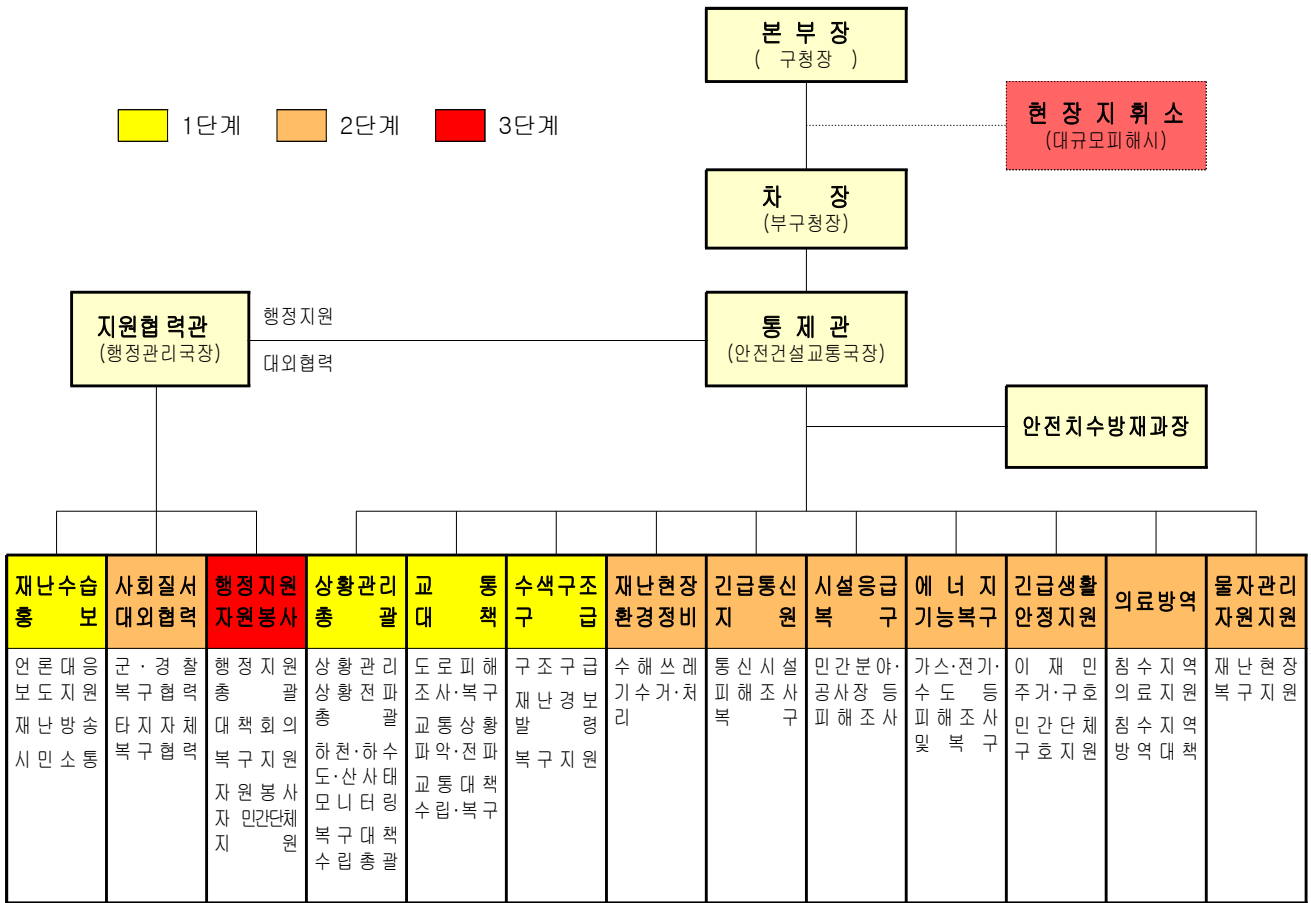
본 부 장
( 구청장 )

1단계
2단계
3단계

현 장 지 휘 소
(대규모피해시)

차 장
(부구청장)

지원협력관
(행정관리국장)

행정지원
대외협력

통 제 관
(안전건설교통국장)

안전치수방재과장

| 재난수습 홍 보 | 사회질서 대외협력 | 행정지원 자원봉사 | 상황관리 총 괄 | 교 통 대 책 | 수색구조 구 급 | 재난현장 환경정비 | 긴급통신 지 원 | 시설응급 복 구 | 에 너 지 기능복구 | 긴급생활 안정지원 | 의료방역 | 물자관리 자원지원 |
|---|---|---|---|---|---|---|---|---|---|---|---|---|
| 언론대응 보도지원 재난방송 시민소통 | 군·경 찰 복구협력 타지자체 복구협력 | 행정지원 총 괄 대책회의 복구지원 자원봉사자 민간단체 지 원 | 상황관리 상황전파 총 괄 하천·하수도·산사태 모니터링 복구대책 수립총괄 | 도로피해 조사·복구 교통상황 파악·전파 교통대책 수립·복구 | 구조구급 재난경보 발 령 복구지원 | 수해쓰레기수거·처리 | 통신시설 피해조사 복 구 | 민간분야·공사장 등 피해조사 | 가스·전기·수도 등 피해조사 및 복 구 | 이 재 민 주거·구호 민간단체 구호지원 | 침수지역 의료지원 침수지역 방역대책 | 재난현장 복구지원 |